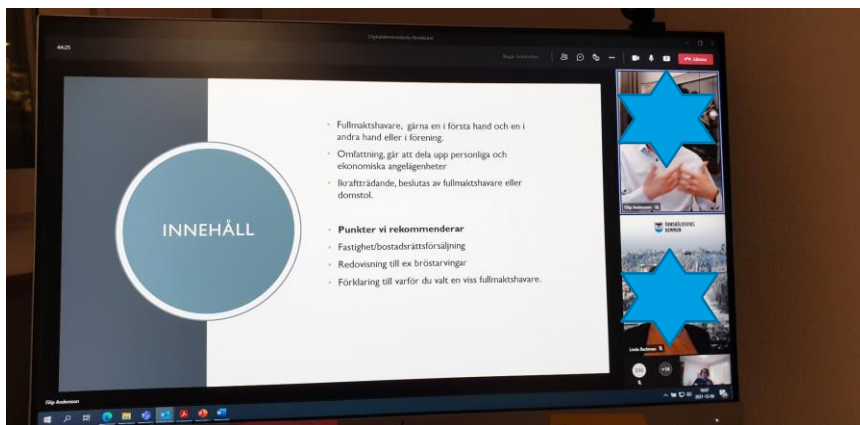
44:25

Lämna

INNEHÅLL

Fullmaktshavare, gärna en i första hand och en i andra hand eller i förening.

Omfattning, går att dela upp personliga och ekonomiska angelägenheter

Ikraftträdande, beslutas av fullmaktshavare eller domstol.

**Punkter vi rekommenderar**

Fastighet/bostadsrättsförsäljning

Redovisning till ex bröstarvingar

Förklaring till varför du valt en viss fullmaktshavare.

Filip Andersson

Filip Andersson

+14

2021-12-06